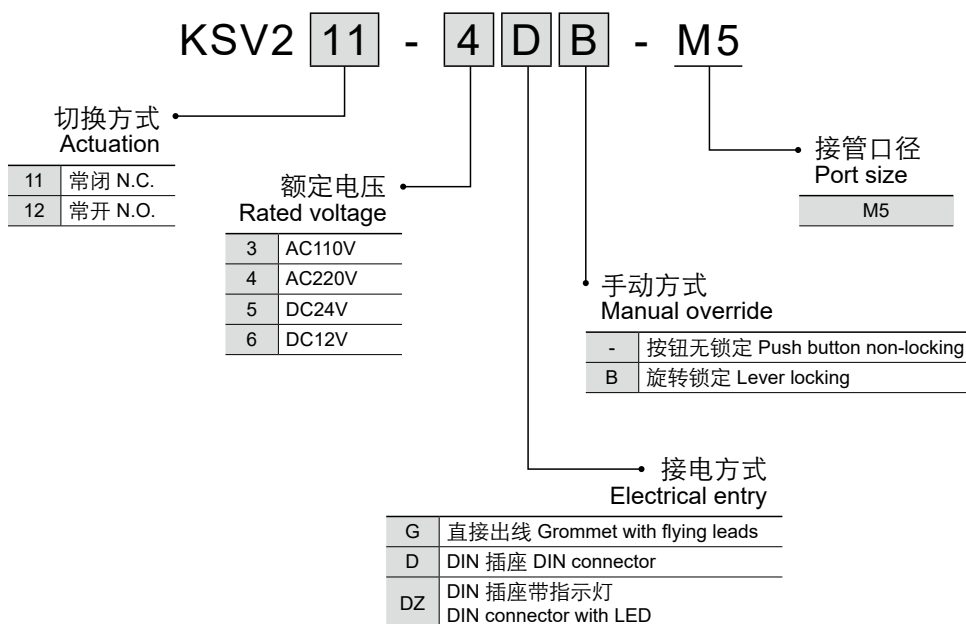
KSV2 11 - 4 D B - M5

切换方式
Actuation

| 11 | 常闭 N.C. |
|---|---|
| 12 | 常开 N.O. |

额定电压
Rated voltage

| 3 | AC110V |
|---|---|
| 4 | AC220V |
| 5 | DC24V |
| 6 | DC12V |

接管口径
Port size

| M5 |
|---|

手动方式
Manual override

| - | 按钮无锁定 Push button non-locking |
|---|---|
| B | 旋转锁定 Lever locking |

接电方式
Electrical entry

| G | 直接出线 Grommet with flying leads |
|---|---|
| D | DIN 插座 DIN connector |
| DZ | DIN 插座带指示灯 DIN connector with LED |